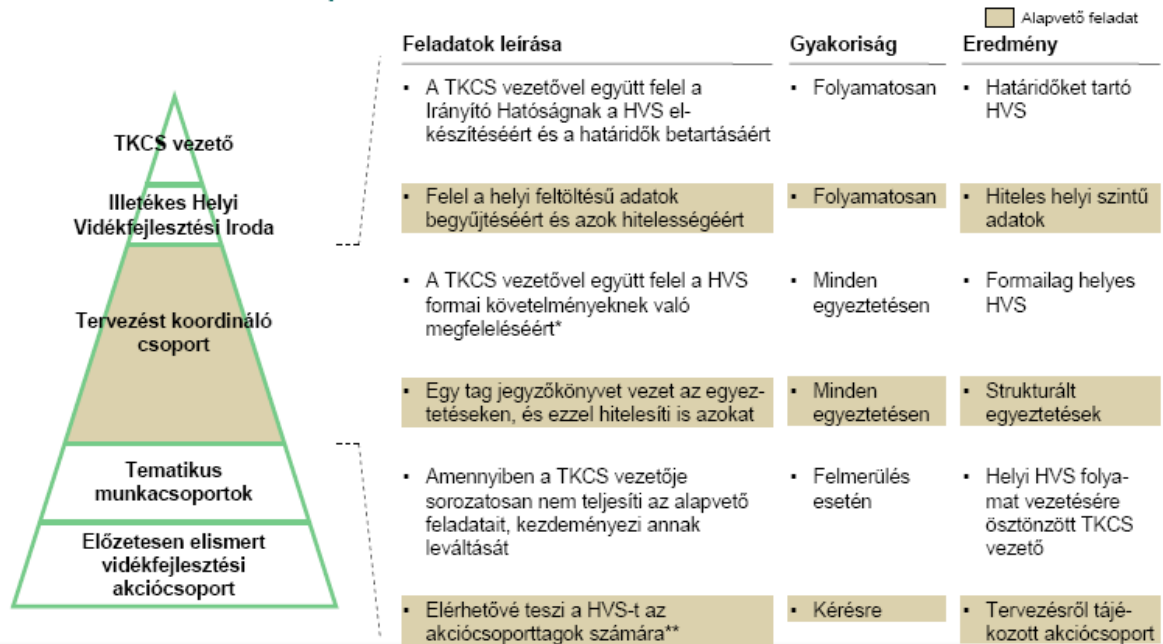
Alapvető feladat

TKCS vezető

Illetékes Helyi Vidékfejlesztési Iroda

Tervezést koordináló csoport

Tematikus munkacsoportok

Előzetesen elismert vidékfejlesztési akciócsoport

| Feladatok leírása | Gyakoriság | Eredmény |
|---|---|---|
| ▪ A TKCS vezetővel együtt felel a Irányító Hatóságnak a HVS elkészítéséért és a határidők betartásáért | ▪ Folyamatosan | ▪ Határidőket tartó HVS |
| ▪ Felel a helyi feltöltésű adatok begyűjtéséért és azok hitelességéért | ▪ Folyamatosan | ▪ Hiteles helyi szintű adatok |
| ▪ A TKCS vezetővel együtt felel a HVS formai követelményeknek való megfeleléséért* | ▪ Minden egyeztetésen | ▪ Formailag helyes HVS |
| ▪ Egy tag jegyzőkönyvet vezet az egyeztetéseken, és ezzel hitelesíti is azokat | ▪ Minden egyeztetésen | ▪ Strukturált egyeztetések |
| ▪ Amennyiben a TKCS vezetője sorozatosan nem teljesíti az alapvető feladatait, kezdeményezi annak leváltását | ▪ Felmerülés esetén | ▪ Helyi HVS folyamat vezetésére ösztönzött TKCS vezető |
| ▪ Elérhetővé teszi a HVS-t az akciócsoporttagok számára** | ▪ Kérésre | ▪ Tervezésről tájékozott akciócsoport |